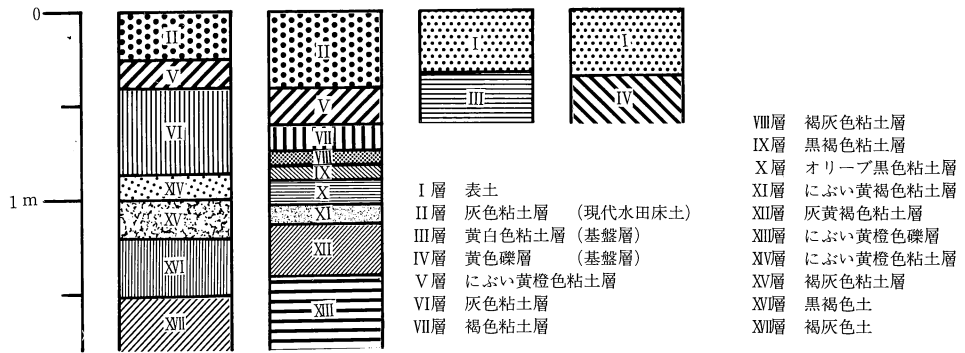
0

1 m

II
V
VI
XIV
XV
XVI
XVII

II
V
VII
VIII
IX
X
XI
XII
XIII

I
III

I
IV

I 層　表土
II 層　灰色粘土層　（現代水田床土）
III層　黄白色粘土層（基盤層）
IV層　黄色礫層　（基盤層）
V 層　にぶい黄橙色粘土層
VI層　灰色粘土層
VII層　褐色粘土層

VIII層　褐灰色粘土層
IX層　黒褐色粘土層
X 層　オリーブ黒色粘土層
XI層　にぶい黄褐色粘土層
XII層　灰黄褐色粘土層
XIII層　にぶい黄橙色礫層
XIV層　にぶい黄橙色粘土層
XV層　褐灰色粘土層
XVI層　黒褐色土
XVII層　褐灰色土